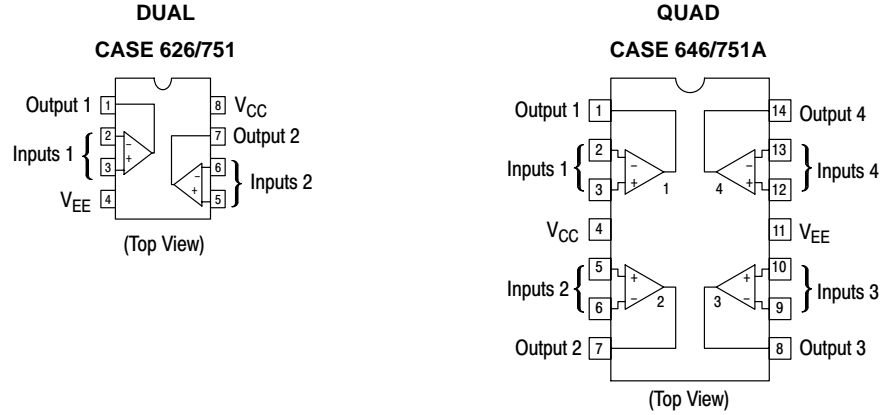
DUAL

CASE 626/751

Output 1 1
2
3
Inputs 1
−
+
V$_{EE}$ 4
8 V$_{CC}$
7 Output 2
6
5
Inputs 2
−
+

(Top View)

QUAD

CASE 646/751A

Output 1 1
Inputs 1 2
3
−
+
1
V$_{CC}$ 4
Inputs 2 5
6
+
−
2
Output 2 7
14 Output 4
13
12
Inputs 4
−
+
4
11 V$_{EE}$
10
9
Inputs 3
+
−
3
8 Output 3

(Top View)